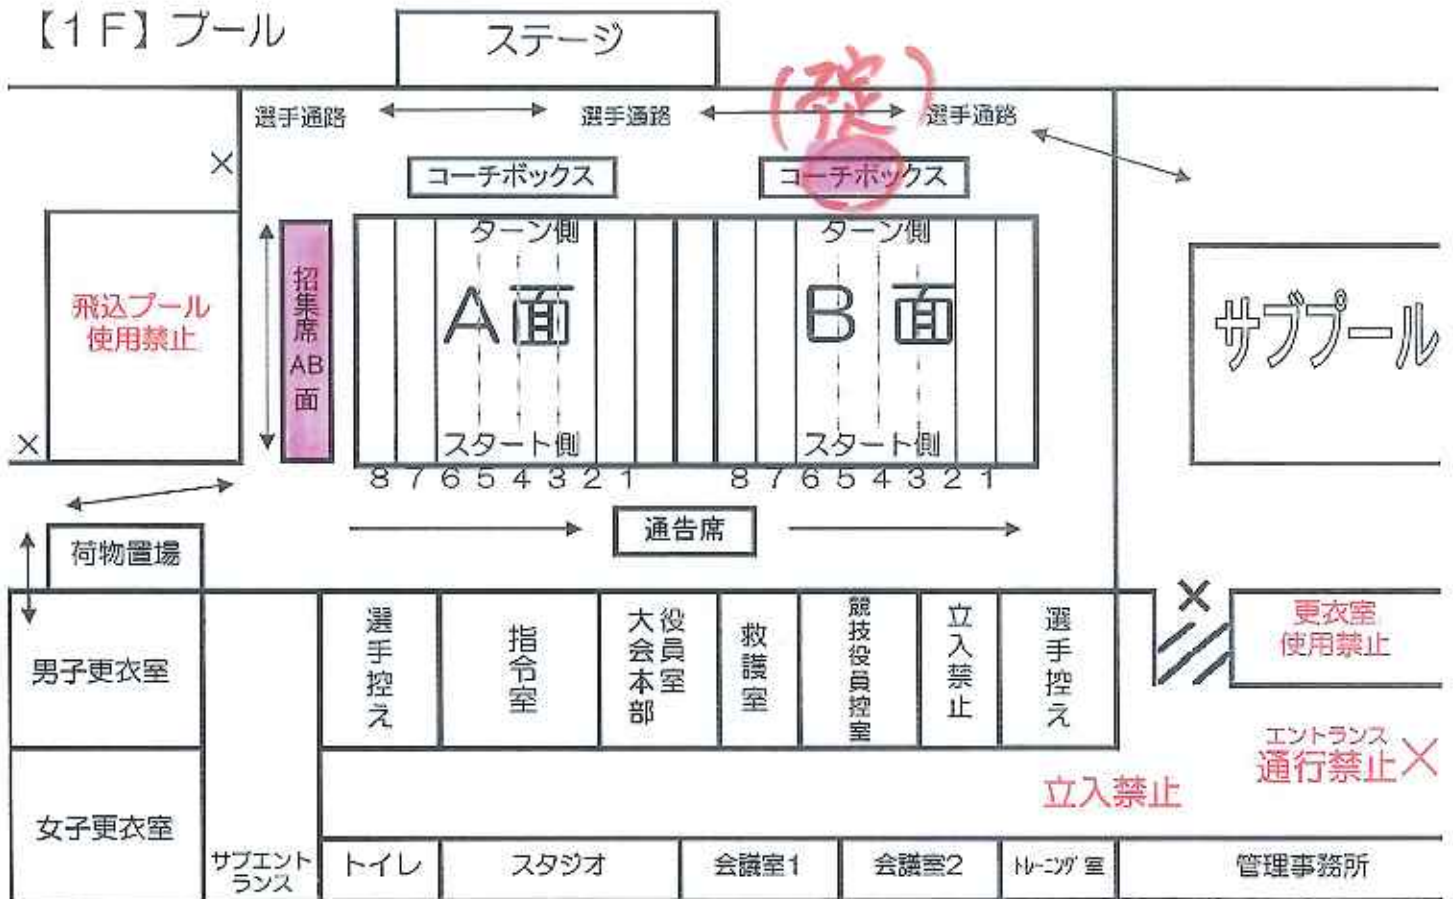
【1F】プール

ステージ

選手通路　選手通路　（階）　選手通路

コーチボックス　コーチボックス

ターン側　ターン側

飛込プール使用禁止

招集席AB面

A面　B面

サブプール

スタート側　スタート側

8 7 6 5 4 3 2 1　8 7 6 5 4 3 2 1

通告席

荷物置場

男子更衣室

選手控え　指令室　大会本部　役員室　救護室　競技役員控室　立入禁止　選手控え

更衣室使用禁止

エントランス通行禁止

立入禁止

女子更衣室

サブエントランス　トイレ　スタジオ　会議室1　会議室2　トレーニング室　管理事務所